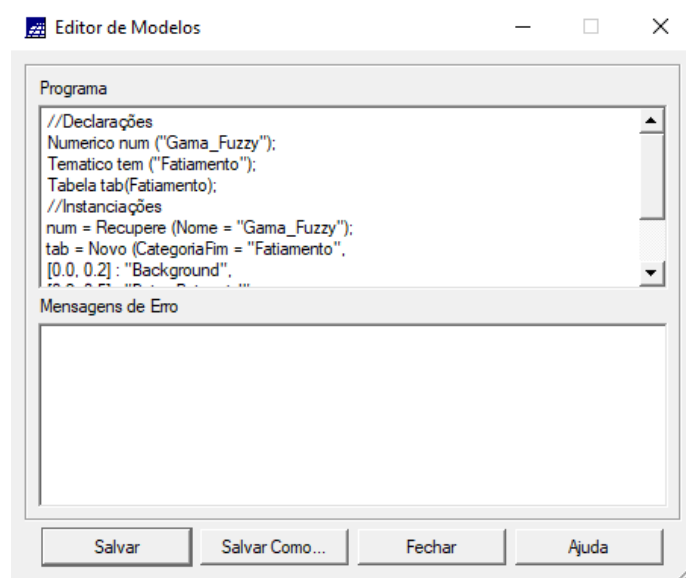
Editor de Modelos

Programa

//Declarações
Numerico num ("Gama_Fuzzy");
Tematico tem ("Fatiamento");
Tabela tab(Fatiamento);
//Instanciações
num = Recupere (Nome = "Gama_Fuzzy");
tab = Novo (CategoriaFim = "Fatiamento",
[0.0, 0.2] : "Background",
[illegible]

Mensagens de Erro

Salvar
Salvar Como...
Fechar
Ajuda